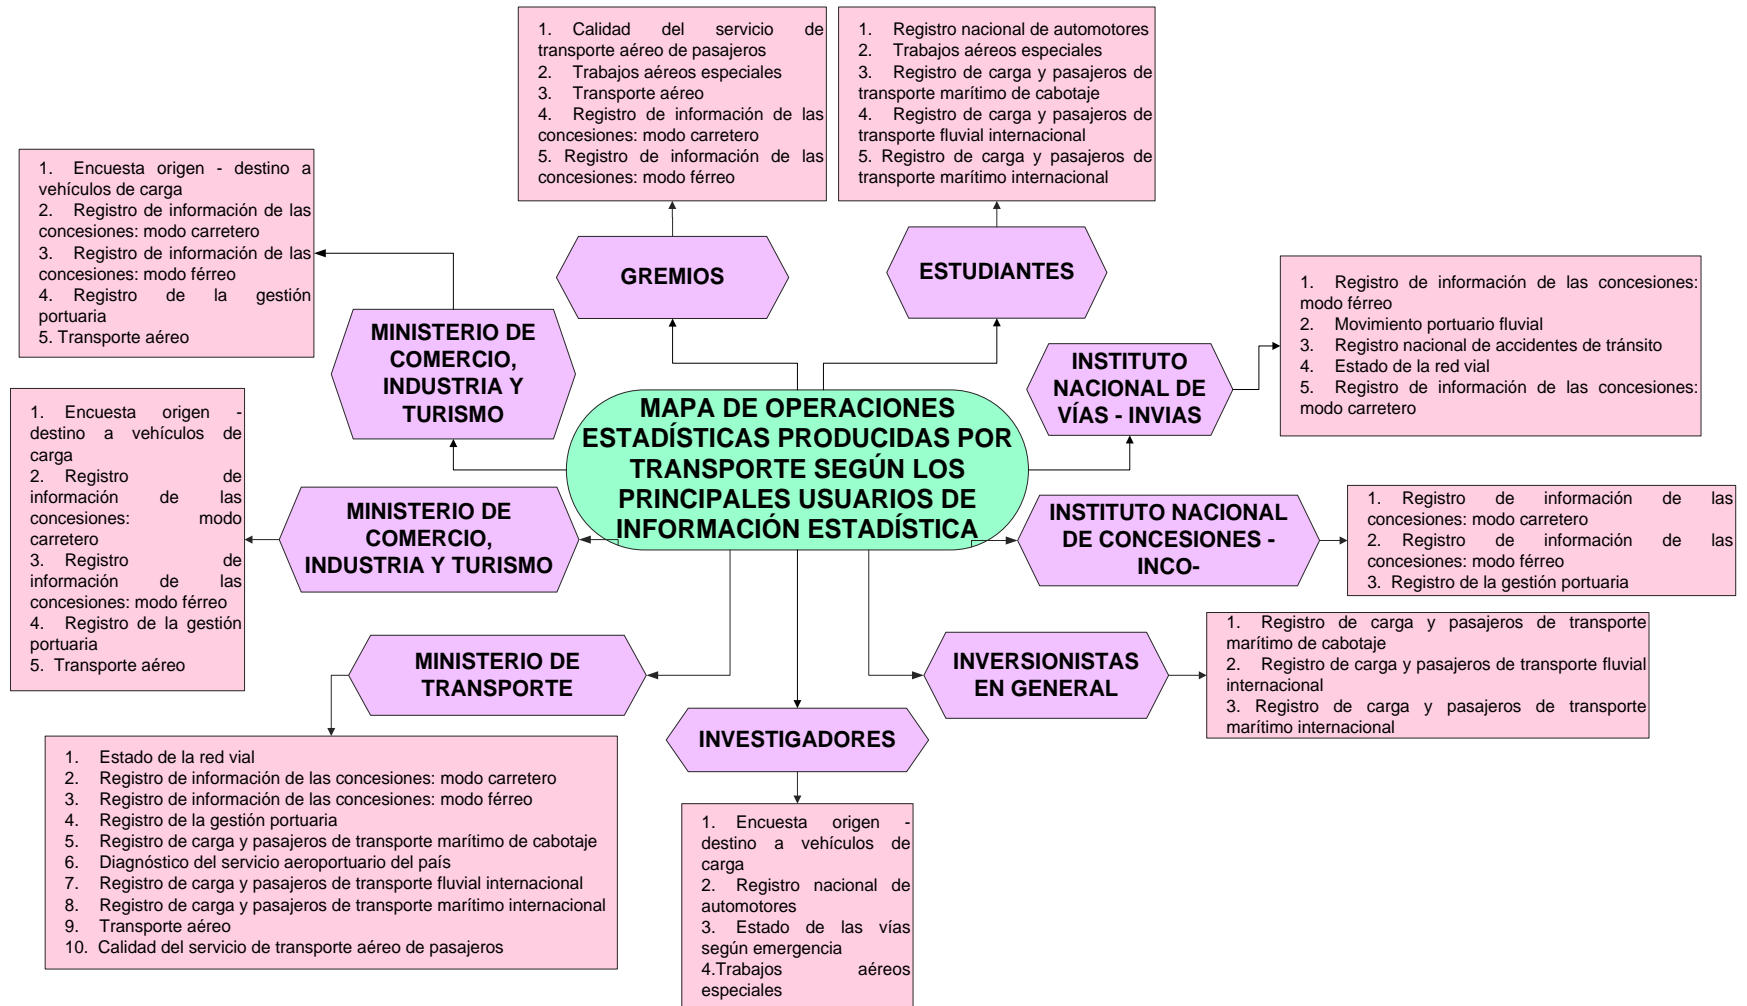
MAPA DE OPERACIONES ESTADÍSTICAS PRODUCIDAS POR TRANSPORTE SEGÚN LOS PRINCIPALES USUARIOS DE INFORMACIÓN ESTADÍSTICA

GREMIOS

1. Calidad del servicio de transporte aéreo de pasajeros
2. Trabajos aéreos especiales
3. Transporte aéreo
4. Registro de información de las concesiones: modo carretero
5. Registro de información de las concesiones: modo férreo

ESTUDIANTES

1. Registro nacional de automotores
2. Trabajos aéreos especiales
3. Registro de carga y pasajeros de transporte marítimo de cabotaje
4. Registro de carga y pasajeros de transporte fluvial internacional
5. Registro de carga y pasajeros de transporte marítimo internacional

MINISTERIO DE COMERCIO, INDUSTRIA Y TURISMO

1. Encuesta origen - destino a vehículos de carga
2. Registro de información de las concesiones: modo carretero
3. Registro de información de las concesiones: modo férreo
4. Registro de la gestión portuaria
5. Transporte aéreo

INSTITUTO NACIONAL DE VÍAS - INVIAS

1. Registro de información de las concesiones: modo férreo
2. Movimiento portuario fluvial
3. Registro nacional de accidentes de tránsito
4. Estado de la red vial
5. Registro de información de las concesiones: modo carretero

MINISTERIO DE COMERCIO, INDUSTRIA Y TURISMO

1. Encuesta origen - destino a vehículos de carga
2. Registro de información de las concesiones: modo carretero
3. Registro de información de las concesiones: modo férreo
4. Registro de la gestión portuaria
5. Transporte aéreo

INSTITUTO NACIONAL DE CONCESIONES - INCO-

1. Registro de información de las concesiones: modo carretero
2. Registro de información de las concesiones: modo férreo
3. Registro de la gestión portuaria

MINISTERIO DE TRANSPORTE

1. Estado de la red vial
2. Registro de información de las concesiones: modo carretero
3. Registro de información de las concesiones: modo férreo
4. Registro de la gestión portuaria
5. Registro de carga y pasajeros de transporte marítimo de cabotaje
6. Diagnóstico del servicio aeroportuario del país
7. Registro de carga y pasajeros de transporte fluvial internacional
8. Registro de carga y pasajeros de transporte marítimo internacional
9. Transporte aéreo
10. Calidad del servicio de transporte aéreo de pasajeros

INVERSIONISTAS EN GENERAL

1. Registro de carga y pasajeros de transporte marítimo de cabotaje
2. Registro de carga y pasajeros de transporte fluvial internacional
3. Registro de carga y pasajeros de transporte marítimo internacional

INVESTIGADORES

1. Encuesta origen - destino a vehículos de carga
2. Registro nacional de automotores
3. Estado de las vías según emergencia
4.Trabajos aéreos especiales